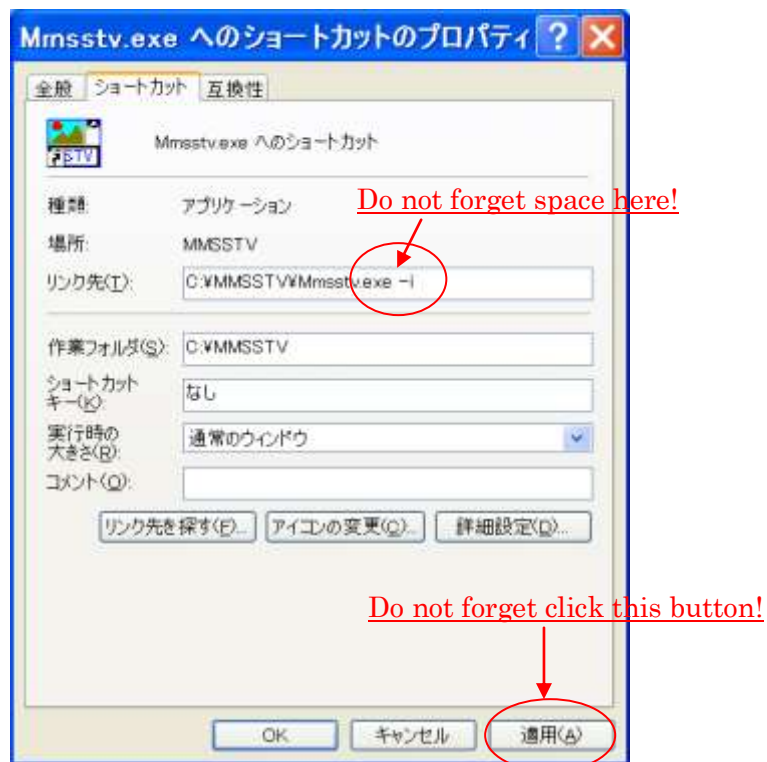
Mmsstv.exe へのショートカットのプロパティ ? ×

全般 ショートカット 互換性

STV

Mmsstv.exe へのショートカット

種類: アプリケーション

Do not forget space here!

場所: MMSSTV

リンク先(T): C:¥MMSSTV¥Mmsstv.exe -i

作業フォルダ(S): C:¥MMSSTV

ショートカット キー(K): なし

実行時の 大きさ(R): 通常のウィンドウ

コメント(O):

リンク先を探す(F)... アイコンの変更(C)... 詳細設定(D)...

Do not forget click this button!

OK キャンセル 適用(A)